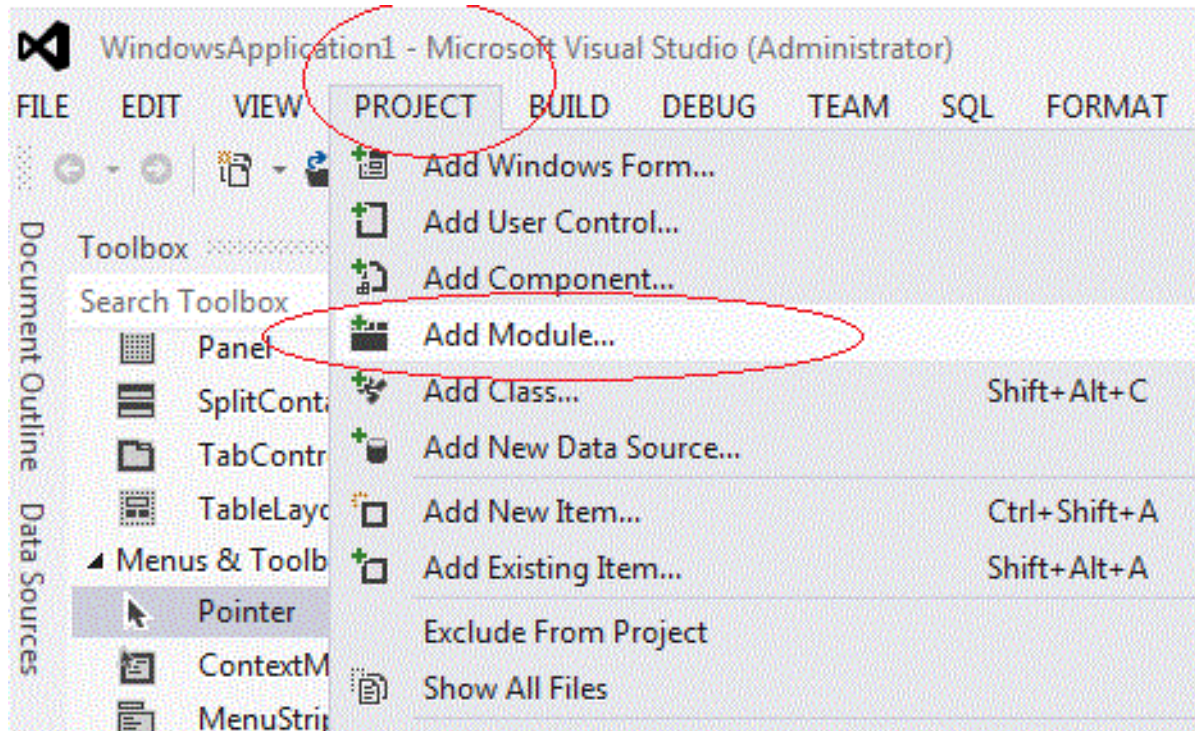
WindowsApplication1 - Microsoft Visual Studio (Administrator)

FILE EDIT VIEW PROJECT BUILD DEBUG TEAM SQL FORMAT

Document Outline Data Sources

Toolbox

Search Toolbox

Panel

SplitConta

TabContr

TableLayo

◢ Menus & Toolb

Pointer

ContextM

MenuStri

Add Windows Form...

Add User Control...

Add Component...

Add Module...

Add Class... Shift+Alt+C

Add New Data Source...

Add New Item... Ctrl+Shift+A

Add Existing Item... Shift+Alt+A

Exclude From Project

Show All Files